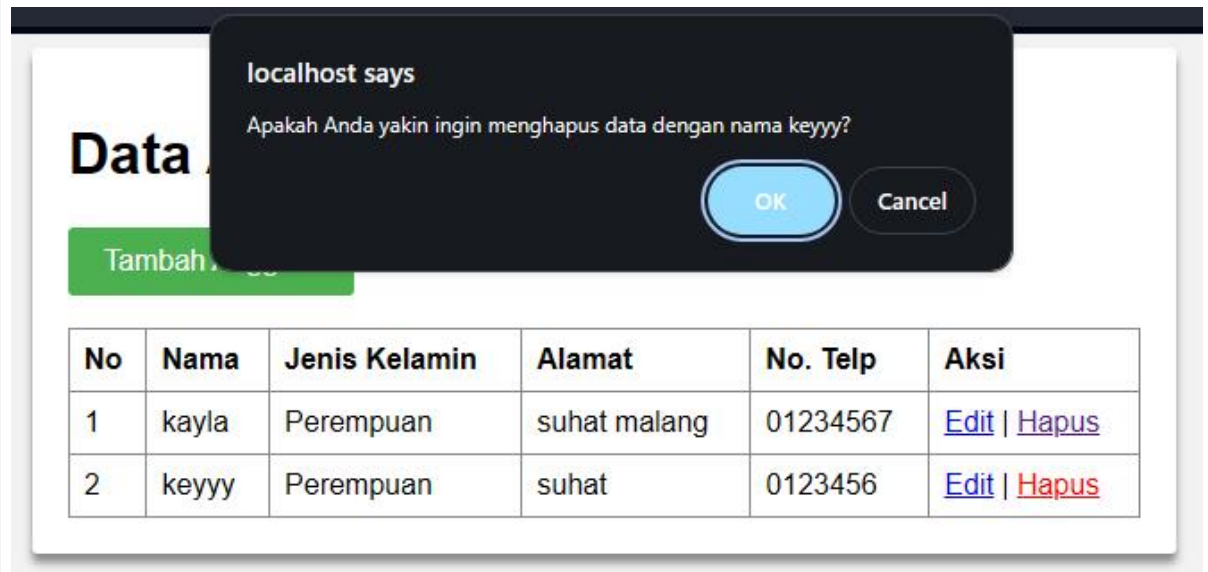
localhost says

Apakah Anda yakin ingin menghapus data dengan nama keyyy?

OK Cancel

Data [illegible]

Tambah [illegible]

| No | Nama | Jenis Kelamin | Alamat | No. Telp | Aksi |
|---|---|---|---|---|---|
| 1 | kayla | Perempuan | suhat malang | 01234567 | Edit \| Hapus |
| 2 | keyyy | Perempuan | suhat | 0123456 | Edit \| Hapus |